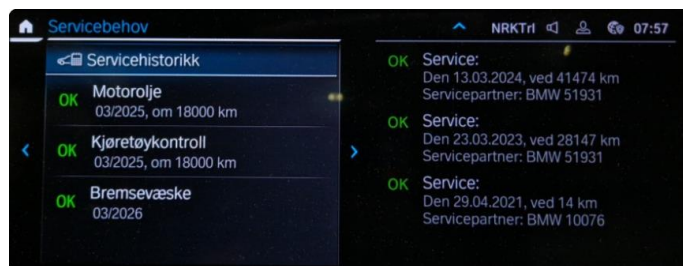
Servicebehov

NRKTrI 07:57

Servicehistorikk

OK Motorolje
03/2025, om 18000 km

OK Kjøretøykontroll
03/2025, om 18000 km

OK Bremsevæske
03/2026

OK Service:
Den 13.03.2024, ved 41474 km
Servicepartner: BMW 51931

OK Service:
Den 23.03.2023, ved 28147 km
Servicepartner: BMW 51931

OK Service:
Den 29.04.2021, ved 14 km
Servicepartner: BMW 10076